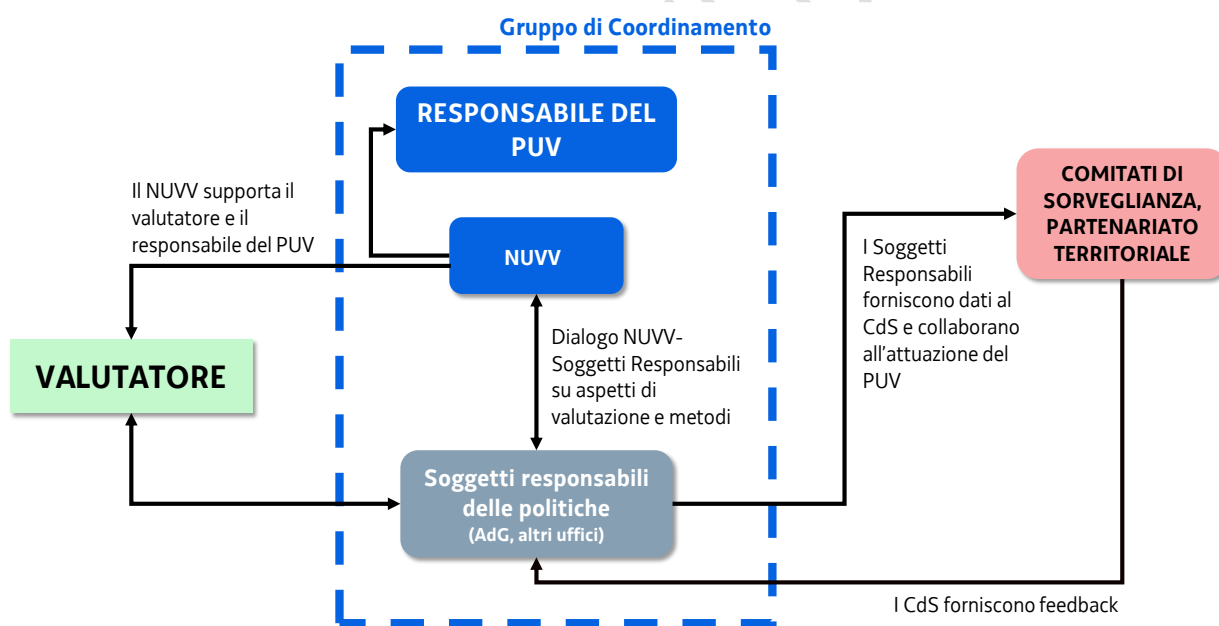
Gruppo di Coordinamento

RESPONSABILE DEL PUV

Il NUVV supporta il valutatore e il responsabile del PUV

NUVV

COMITATI DI SORVEGLIANZA, PARTENARIATO TERRITORIALE

I Soggetti Responsabili forniscono dati al CdS e collaborano all'attuazione del PUV

Dialogo NUVV-Soggetti Responsabili su aspetti di valutazione e metodi

VALUTATORE

Soggetti responsabili delle politiche
(AdG, altri uffici)

I CdS forniscono feedback